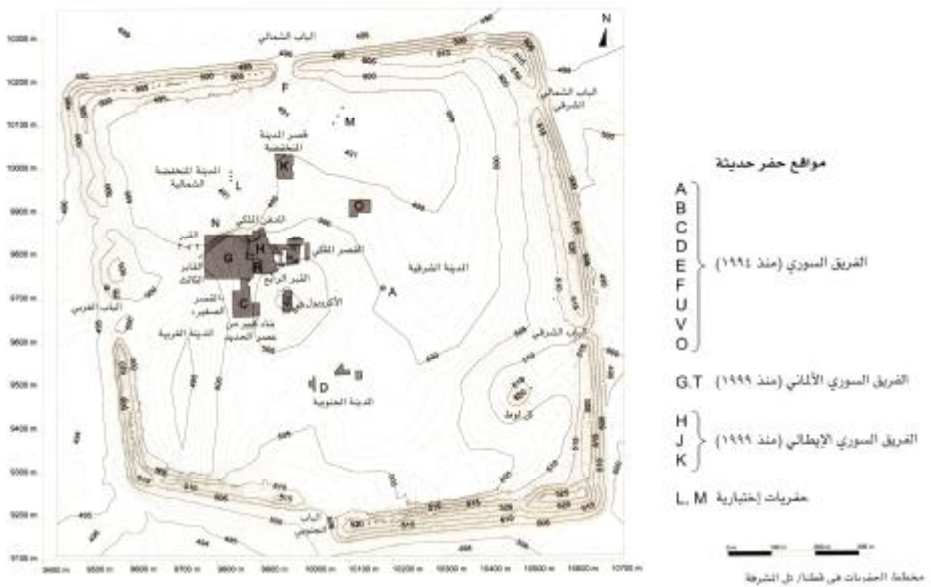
N

الباب الشمالي

الباب الشمالي الشرقي

F

M

قصر المدينة المنخفضة

K

المدينة المنخفضة الشمالية

L

Q

N

المدفن الملكي

H

القصر الملكي

G

R

المدينة الشرقية

القبر الرابع

الأكروبول

A

E

الباب الغربي

القصر الصغير

C

بناء كبير من العصر الحديد

المدينة الغربية

الباب الشرقي

D

المدينة الجنوبية

تل لوط

الباب الجنوبي

10300 m
10200 m
10100 m
10000 m
9900 m
9800 m
9700 m
9600 m
9500 m
9400 m
9300 m
9200 m
9100 m

9400 m 9500 m 9600 m 9700 m 9800 m 9900 m 10000 m 10100 m 10200 m 10300 m 10400 m 10500 m 10600 m 10700 m

مواقع حفر حديثة

A
B
C
D
E
F
U
V
O

الفريق السوري (منذ ١٩٩٤)

G.T الفريق السوري الألماني (منذ ١٩٩٩)

H
J
K

الفريق السوري الإيطالي (منذ ١٩٩٩)

L, M حفريات إختبارية

مخطط الحفريات في قطنا/ تل المشرفة